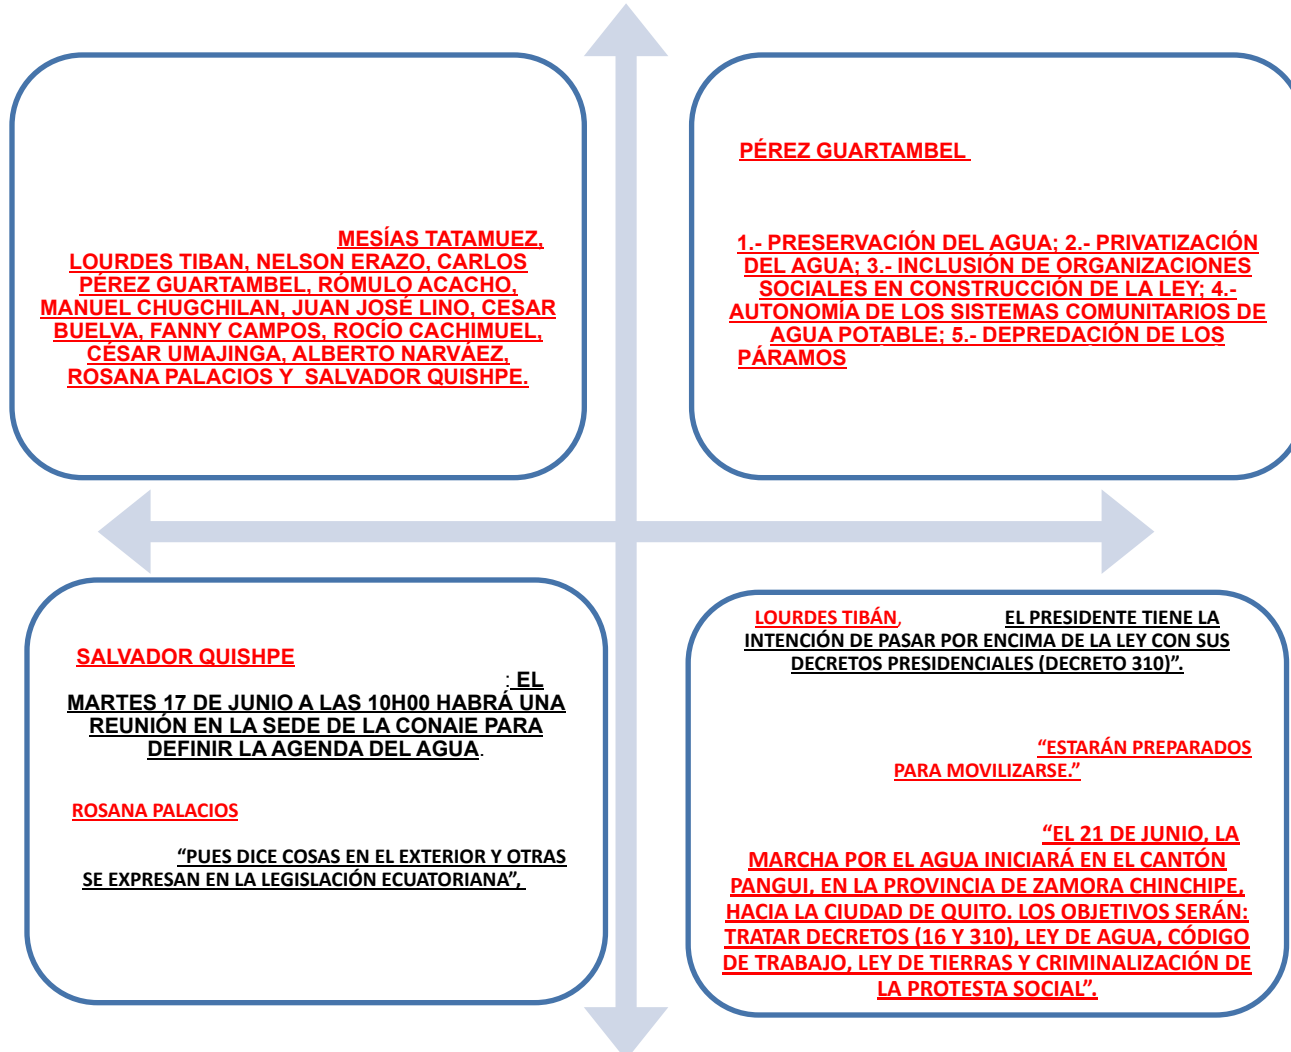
MESÍAS TATAMUEZ, LOURDES TIBAN, NELSON ERAZO, CARLOS PÉREZ GUARTAMBEL, RÓMULO ACACHO, MANUEL CHUGCHILAN, JUAN JOSÉ LINO, CESAR BUELVA, FANNY CAMPOS, ROCÍO CACHIMUEL, CÉSAR UMAJINGA, ALBERTO NARVÁEZ, ROSANA PALACIOS Y SALVADOR QUISHPE.

PÉREZ GUARTAMBEL

1.- PRESERVACIÓN DEL AGUA; 2.- PRIVATIZACIÓN DEL AGUA; 3.- INCLUSIÓN DE ORGANIZACIONES SOCIALES EN CONSTRUCCIÓN DE LA LEY; 4.- AUTONOMÍA DE LOS SISTEMAS COMUNITARIOS DE AGUA POTABLE; 5.- DEPREDACIÓN DE LOS PÁRAMOS

SALVADOR QUISHPE

: EL MARTES 17 DE JUNIO A LAS 10H00 HABRÁ UNA REUNIÓN EN LA SEDE DE LA CONAIE PARA DEFINIR LA AGENDA DEL AGUA.

ROSANA PALACIOS

"PUES DICE COSAS EN EL EXTERIOR Y OTRAS SE EXPRESAN EN LA LEGISLACIÓN ECUATORIANA",

LOURDES TIBÁN, EL PRESIDENTE TIENE LA INTENCIÓN DE PASAR POR ENCIMA DE LA LEY CON SUS DECRETOS PRESIDENCIALES (DECRETO 310)".

"ESTARÁN PREPARADOS PARA MOVILIZARSE."

"EL 21 DE JUNIO, LA MARCHA POR EL AGUA INICIARÁ EN EL CANTÓN PANGUI, EN LA PROVINCIA DE ZAMORA CHINCHIPE, HACIA LA CIUDAD DE QUITO. LOS OBJETIVOS SERÁN: TRATAR DECRETOS (16 Y 310), LEY DE AGUA, CÓDIGO DE TRABAJO, LEY DE TIERRAS Y CRIMINALIZACIÓN DE LA PROTESTA SOCIAL".